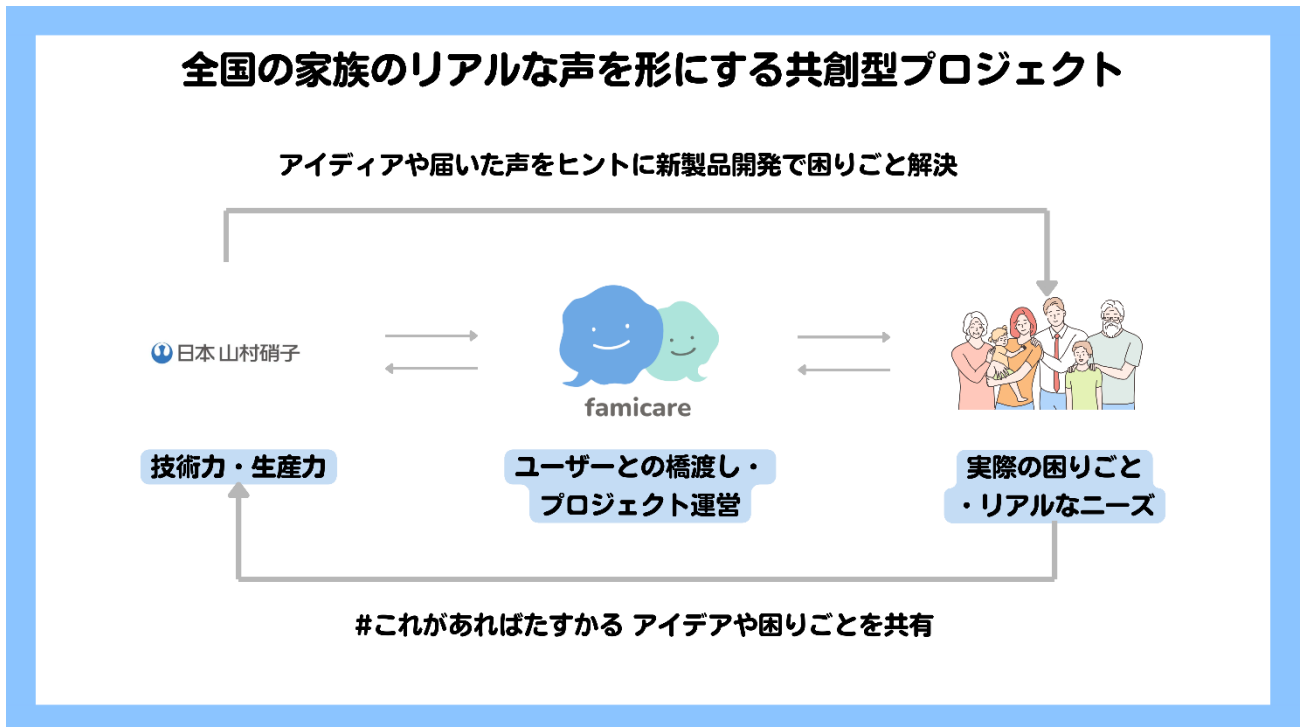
全国の家族のリアルな声を形にする共創型プロジェクト

アイディアや届いた声をヒントに新製品開発で困りごと解決

日本山村硝子

famicare

技術力・生産力

ユーザーとの橋渡し・プロジェクト運営

実際の困りごと・リアルなニーズ

#これがあればたすかる アイデアや困りごとを共有